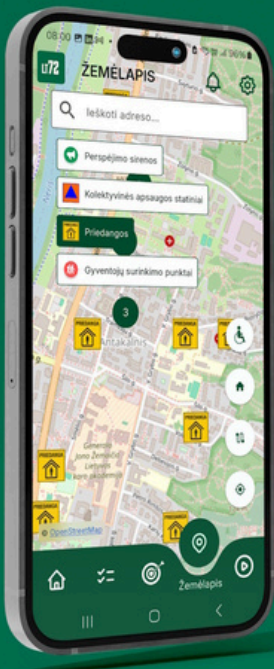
08:00

LT72

ŽEMĖLAPIS

Ieškoti adreso...

Perspėjimo sirenos

Kolektyvinės apsaugos statiniai

Priedangos

Gyventojų surinkimo punktai

3

PRIEDANGA

PRIEDANGA

Antakalnis

PRIEDANGA

PRIEDANGA

PRIEDANGA

PRIEDANGA

© OpenStreetMap

Žemėlapis